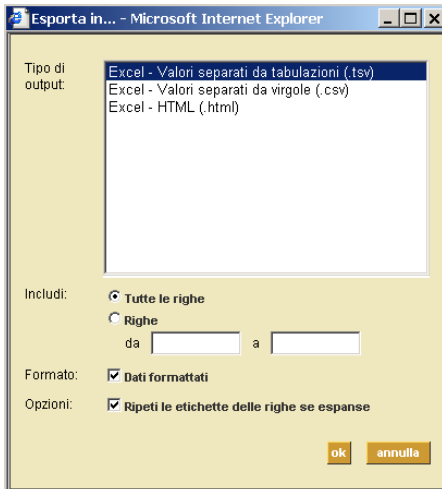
Esporta in... - Microsoft Internet Explorer

Tipo di output:

Excel - Valori separati da tabulazioni (.tsv)
Excel - Valori separati da virgole (.csv)
Excel - HTML (.html)

Includi:
Tutte le righe
Righe
da
a

Formato:
Dati formattati

Opzioni:
Ripeti le etichette delle righe se espanse

ok
annulla